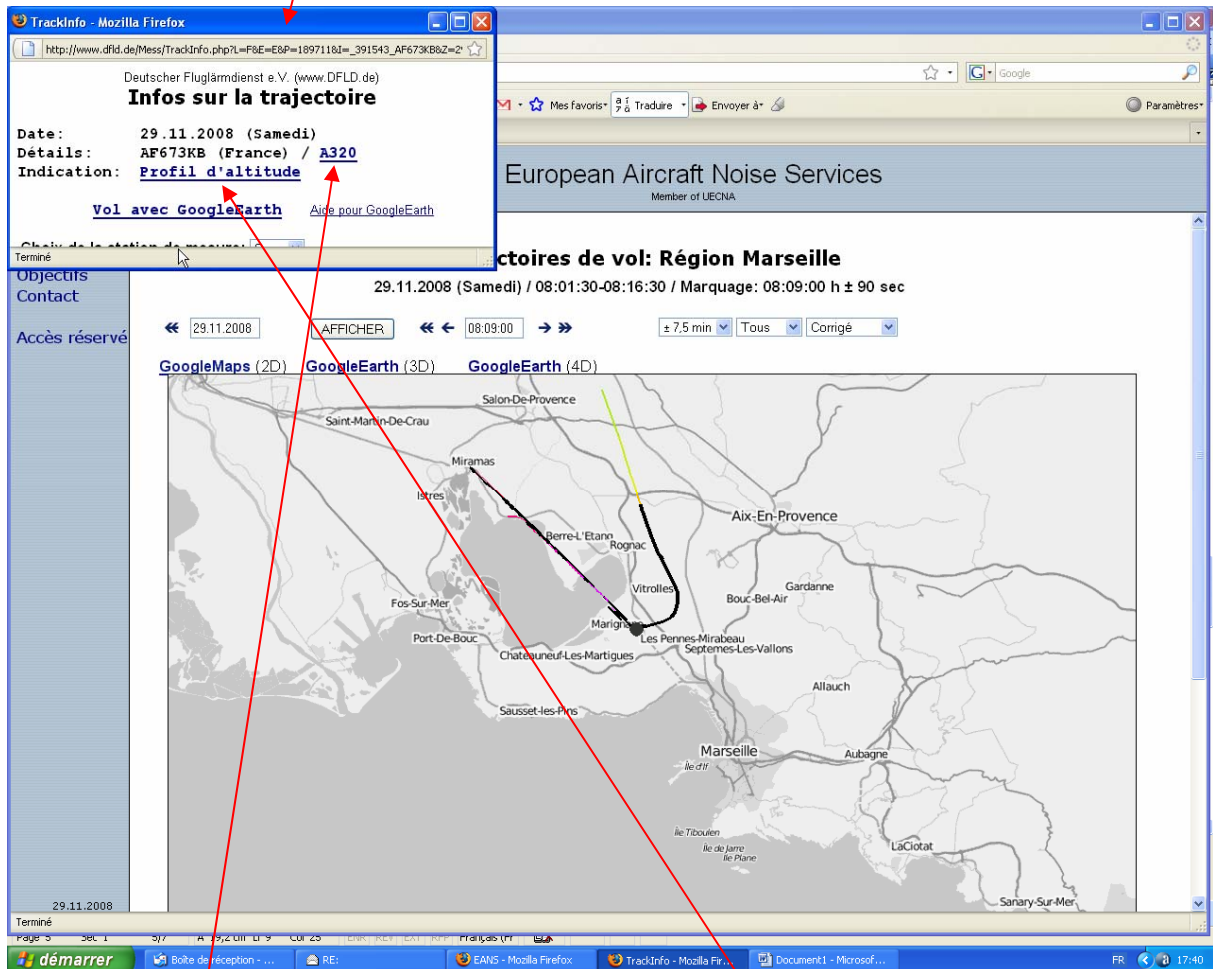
TrackInfo - Mozilla Firefox

http://www.dfld.de/Mess/TrackInfo.php?L=F&E=E&P=1897118I=_391543_AF673KB&Z=2

Deutscher Fluglärmdienst e.V. (www.DFLD.de)

Infos sur la trajectoire

Date: 29.11.2008 (Samedi)
Détails: AF673KB (France) / A320
Indication: Profil d'altitude

Vol avec GoogleEarth Aide pour GoogleEarth

Terminé

Google

Mes favoris Traduire Envoyer à Paramètres

European Aircraft Noise Services
Member of UECNA

Objectifs
Contact

Accès réservé

ctoires de vol: Région Marseille

29.11.2008 (Samedi) / 08:01:30-08:16:30 / Marquage: 08:09:00 h ± 90 sec

29.11.2008 AFFICHER 08:09:00 ± 7,5 min Tous Corrigé

GoogleMaps (2D) GoogleEarth (3D) GoogleEarth (4D)

Salon-De-Provence
Saint-Martin-De-Crau
Miramas
Istres
Berre-L'Etang
Rognac
Aix-En-Provence
Vitrolles
Gardanne
Bouc-Bel-Air
Fos-Sur-Mer
Marignane
Port-De-Bouc
Les Pennes-Mirabeau
Septemes-Les-Vallons
Chateauneuf-Les-Martigues
Allauch
Sausset-les-Pins
Marseille
Ile d'If
Aubagne
Ile Tiboulen
Ile de Jarre
Ile Plane
LaCiotat
Sanary-Sur-Mer

29.11.2008

Terminé

Page 5 Sec 1 5/7 A 19,2 cm Li 9 Col 25 ENR REV EXT RFP Français (Fr

démarrer Boîte de réception - ... RE: EANS - Mozilla Firefox TrackInfo - Mozilla Fir... Document1 - Microsof... FR 17:40